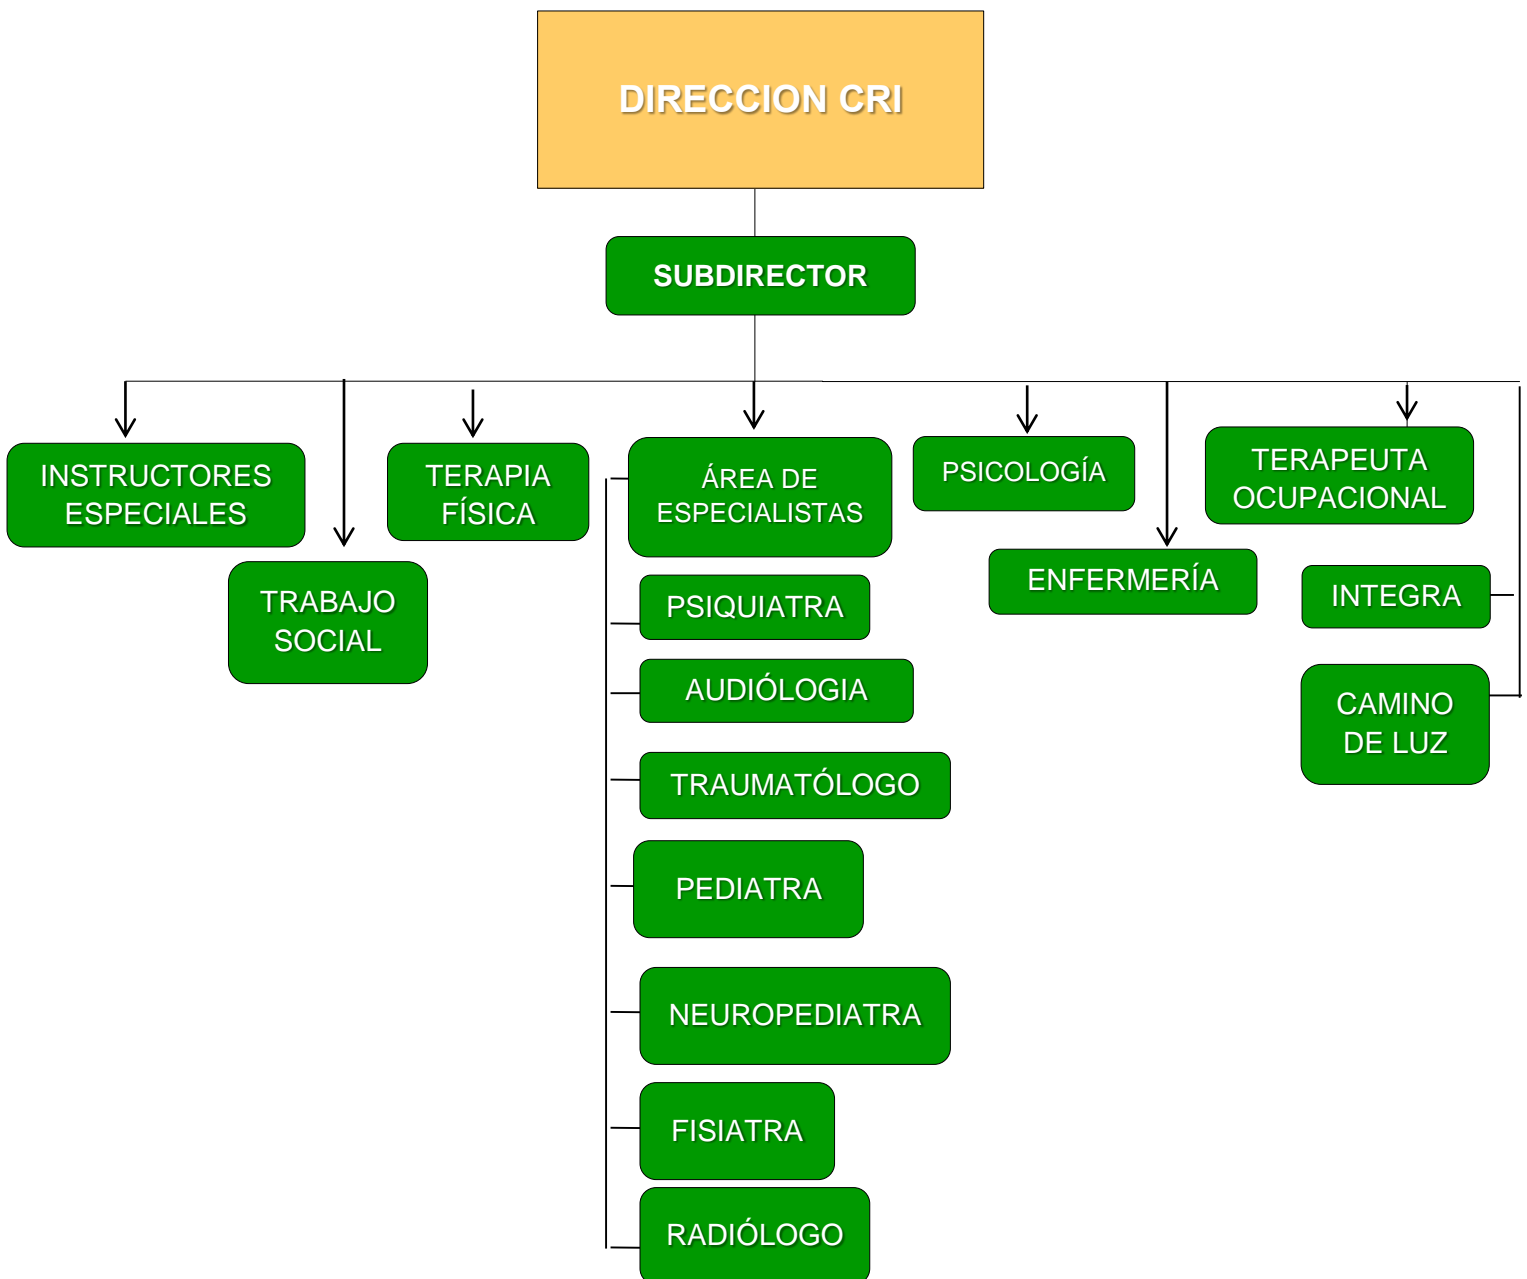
DIRECCION CRI

SUBDIRECTOR

INSTRUCTORES ESPECIALES

TRABAJO SOCIAL

TERAPIA FÍSICA

ÁREA DE ESPECIALISTAS

PSIQUIATRA

AUDIÓLOGIA

TRAUMATÓLOGO

PEDIATRA

NEUROPEDIATRA

FISIATRA

RADIÓLOGO

PSICOLOGÍA

ENFERMERÍA

TERAPEUTA OCUPACIONAL

INTEGRA

CAMINO DE LUZ